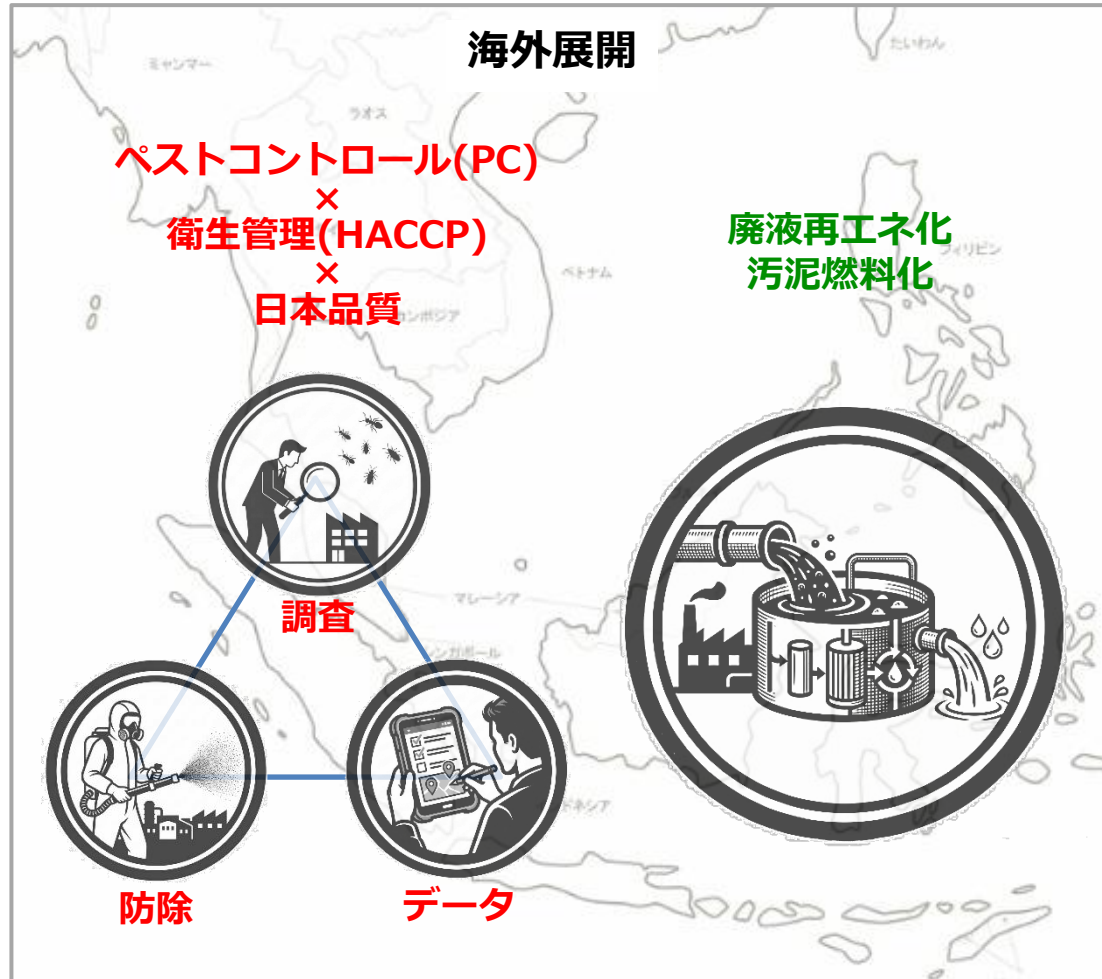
海外展開

ミャンマー
ラオス
たいわん

ペストコントロール(PC)
×
衛生管理(HACCP)
×
日本品質

ベトナム
カンボジア
フィリピン

廃液再エネ化
汚泥燃料化

マレーシア
シンガポール
インドネシア

調査

防除

データ